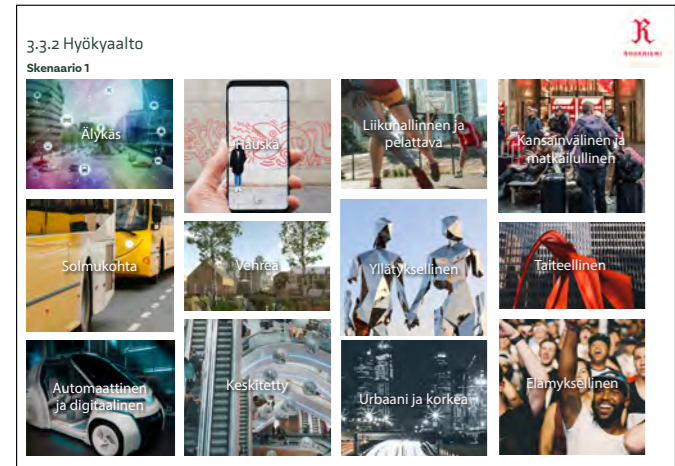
3.3.2 Hyökyaalto

Skenaario 1

Älykäs

Hauska

Liikunallinen ja pelattava

Kansainvälinen ja matkailullinen

Solmukohta

Vehreä

Yllätyksellinen

Taiteellinen

Automaattinen ja digitaalinen

Keskitetty

Urbaani ja korkea

Elämyksellinen